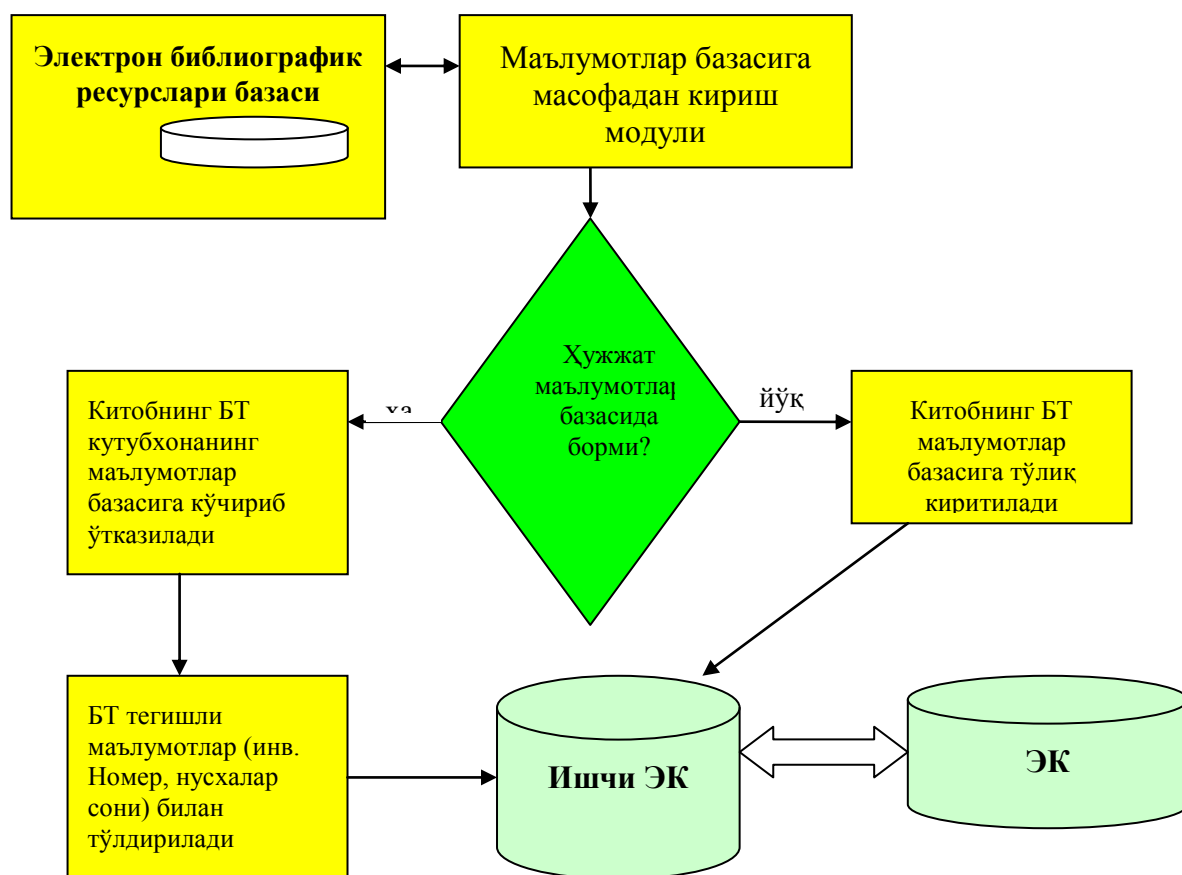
Электрон библиографик ресурслари базаси

Маълумотлар базасига масофадан кириш модули

Ҳужжат маълумотлаң базасида борми?

ха

йўқ

Китобнинг БТ кутубхонанинг маълумотлар базасига кўчириб ўтказилади

Китобнинг БТ маълумотлар базасига тўлиқ киритилади

БТ тегишли маълумотлар (инв. Номер, нусхалар сони) билан тўлдирилади

Ишчи ЭК

ЭК